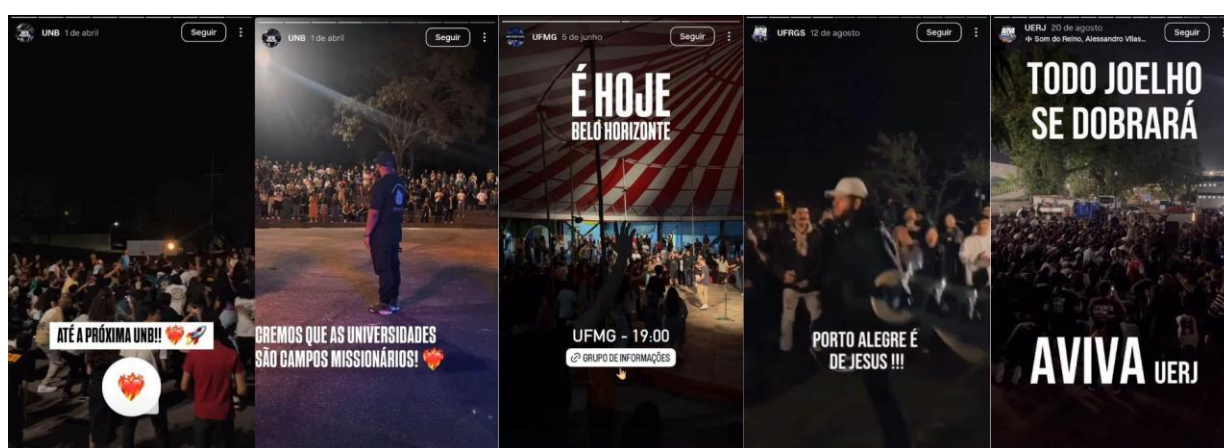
UNB 1 de abril
Seguir

ATÉ A PRÓXIMA UNB!!

UNB 1 de abril
Seguir

CREMOS QUE AS UNIVERSIDADES SÃO CAMPOS MISSIONÁRIOS!

UFMG 5 de junho
Seguir

É HOJE
BELO HORIZONTE

UFMG - 19:00
GRUPO DE INFORMAÇÕES

UFRGS 12 de agosto
Seguir

PORTO ALEGRE É DE JESUS !!!

UERJ 20 de agosto
Som do Reino, Alessandro Vilas...
Seguir

TODO JOELHO SE DOBRARÁ

AVIVA UERJ